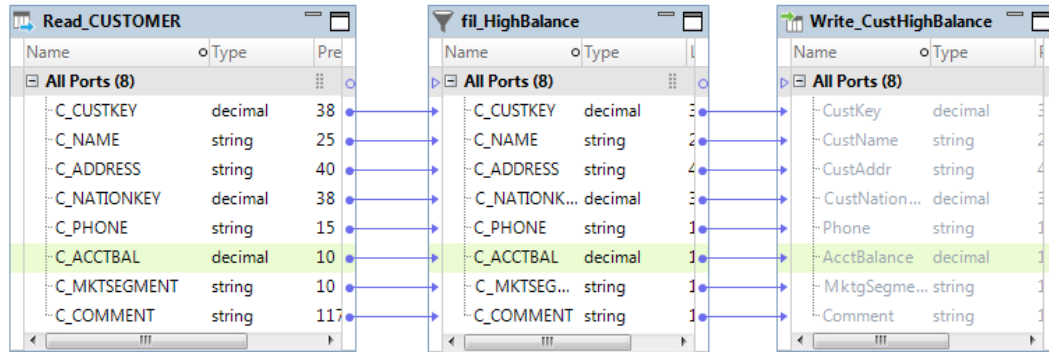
Read_CUSTOMER

| Name | Type | Pre |
|---|---|---|
| All Ports (8) | | |
| C_CUSTKEY | decimal | 38 |
| C_NAME | string | 25 |
| C_ADDRESS | string | 40 |
| C_NATIONKEY | decimal | 38 |
| C_PHONE | string | 15 |
| C_ACCTBAL | decimal | 10 |
| C_MKTSEGMENT | string | 10 |
| C_COMMENT | string | 117 |

fil_HighBalance

| Name | Type | L |
|---|---|---|
| All Ports (8) | | |
| C_CUSTKEY | decimal | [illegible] |
| C_NAME | string | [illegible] |
| C_ADDRESS | string | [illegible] |
| C_NATIONK... | decimal | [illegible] |
| C_PHONE | string | 1 |
| C_ACCTBAL | decimal | 1 |
| C_MKTSEG... | string | 1 |
| C_COMMENT | string | 1 |

Write_CustHighBalance

| Name | Type | P |
|---|---|---|
| All Ports (8) | | |
| CustKey | decimal | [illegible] |
| CustName | string | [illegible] |
| CustAddr | string | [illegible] |
| CustNation... | decimal | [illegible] |
| Phone | string | 1 |
| AcctBalance | decimal | 1 |
| MktgSegme... | string | 1 |
| Comment | string | 1 |